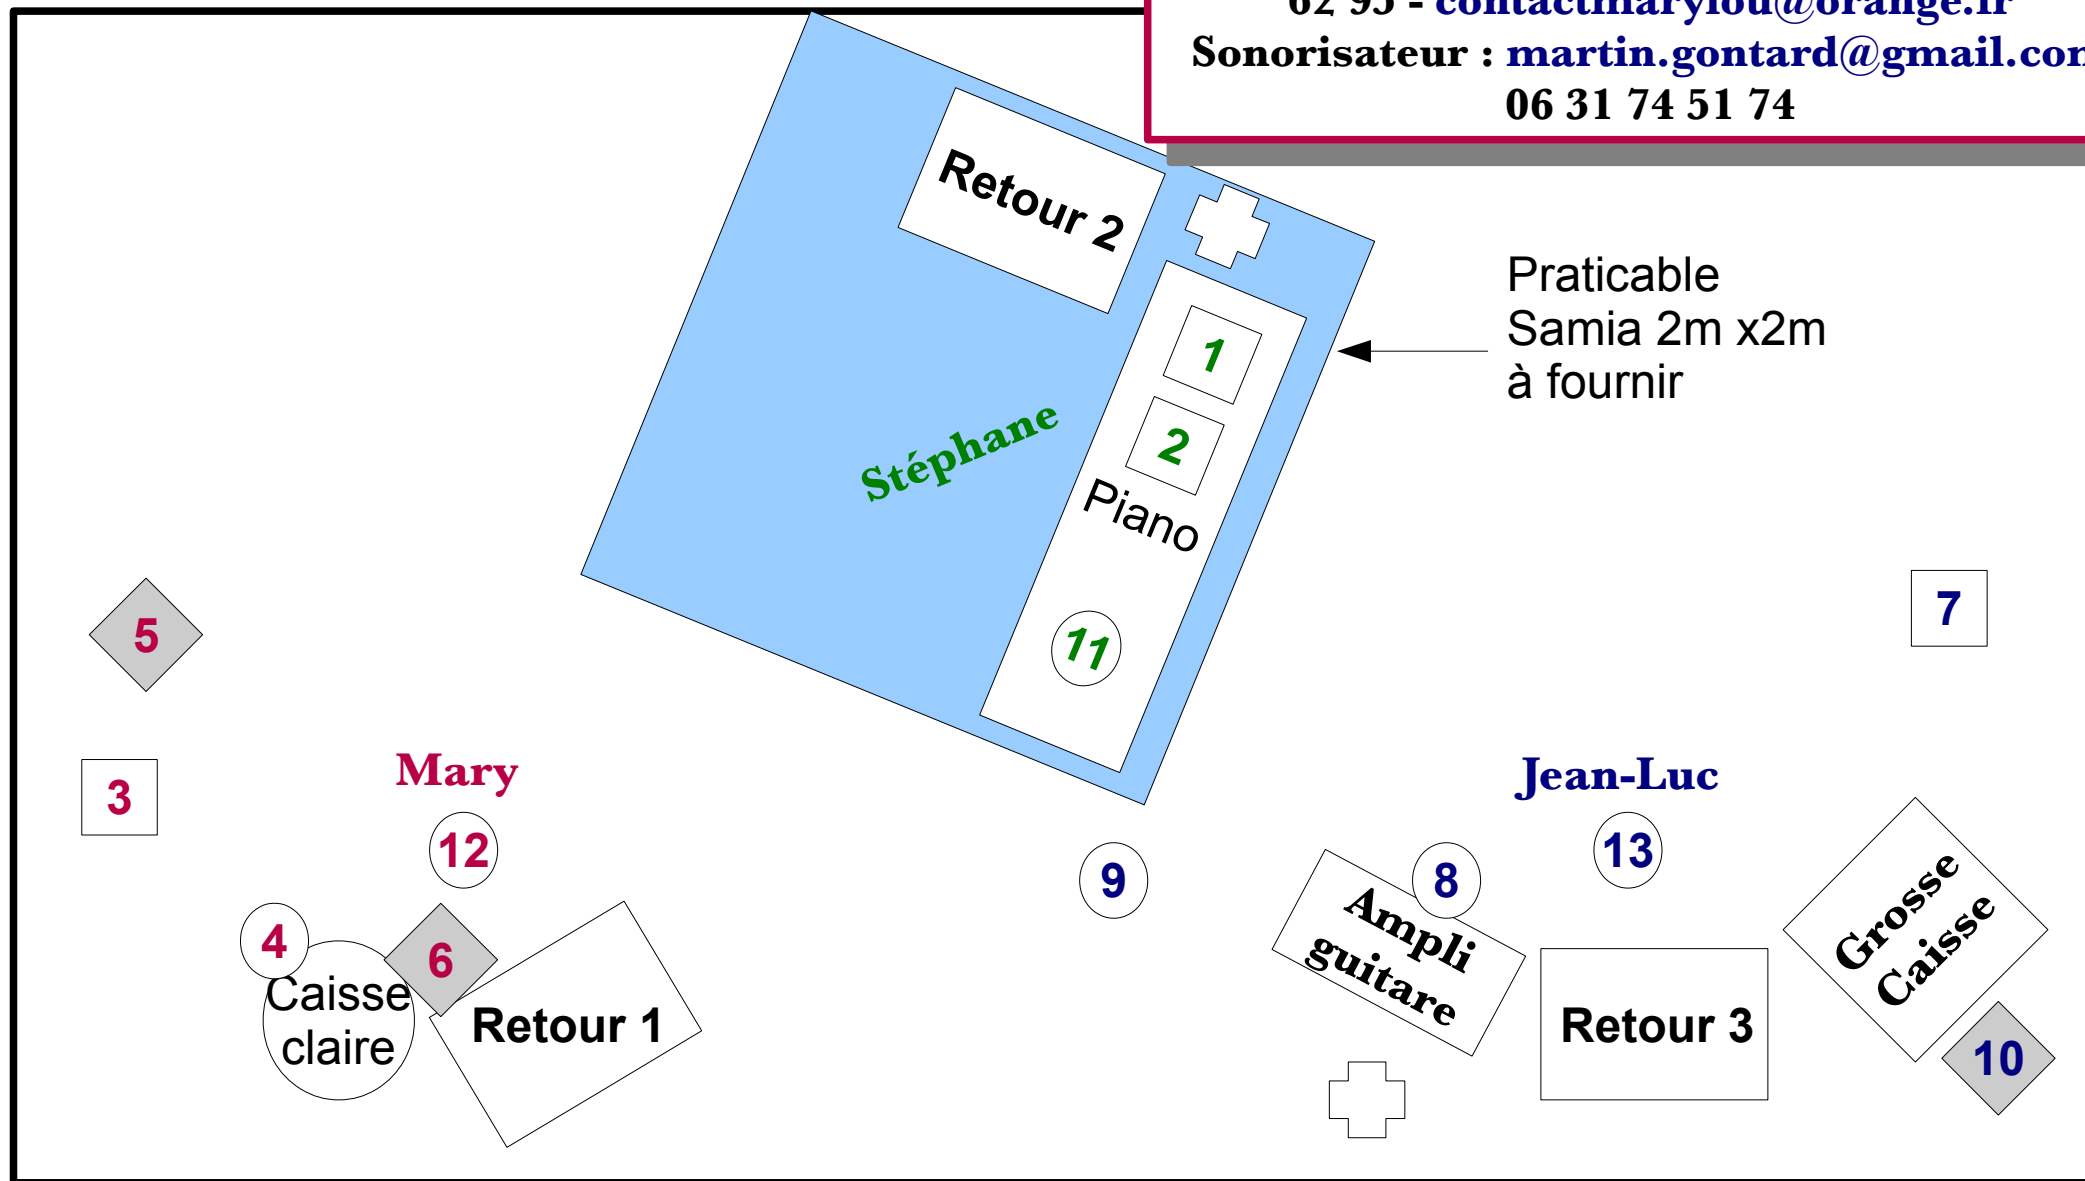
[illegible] 95 - contactmarylou@orange.fr
Sonorisateur : martin.gontard@gmail.co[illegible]
06 31 74 51 74

Retour 2

1

2

Piano

11

Stéphane

Praticable
Samia 2m x2m
à fournir

5

7

3

Mary

12

4

Caisse claire

6

Retour 1

9

Jean-Luc

13

8

Ampli guitare

Retour 3

Grosse Caisse

10